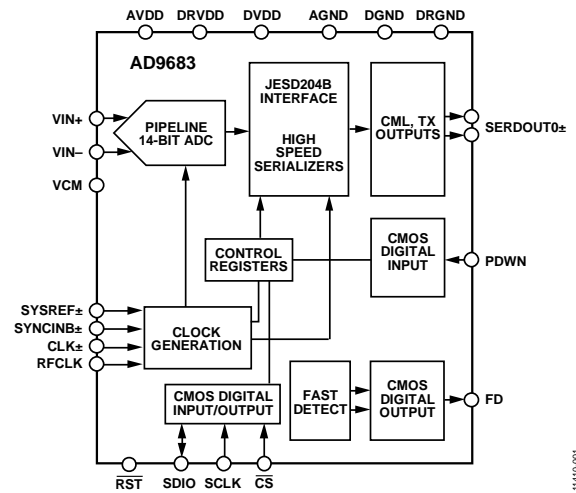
AVDD DRVDD DVDD AGND DGND DRGND

AD9683

JESD204B INTERFACE

HIGH SPEED SERIALIZERS

CML, TX OUTPUTS

SERDOUT0±

VIN+

VIN−

PIPELINE 14-BIT ADC

VCM

CONTROL REGISTERS

CMOS DIGITAL INPUT

PDWN

SYSREF±

SYNCINB±

CLK±

RFCLK

CLOCK GENERATION

FAST DETECT

CMOS DIGITAL OUTPUT

FD

CMOS DIGITAL INPUT/OUTPUT

$\overline{RST}$ SDIO SCLK $\overline{CS}$

11410-001